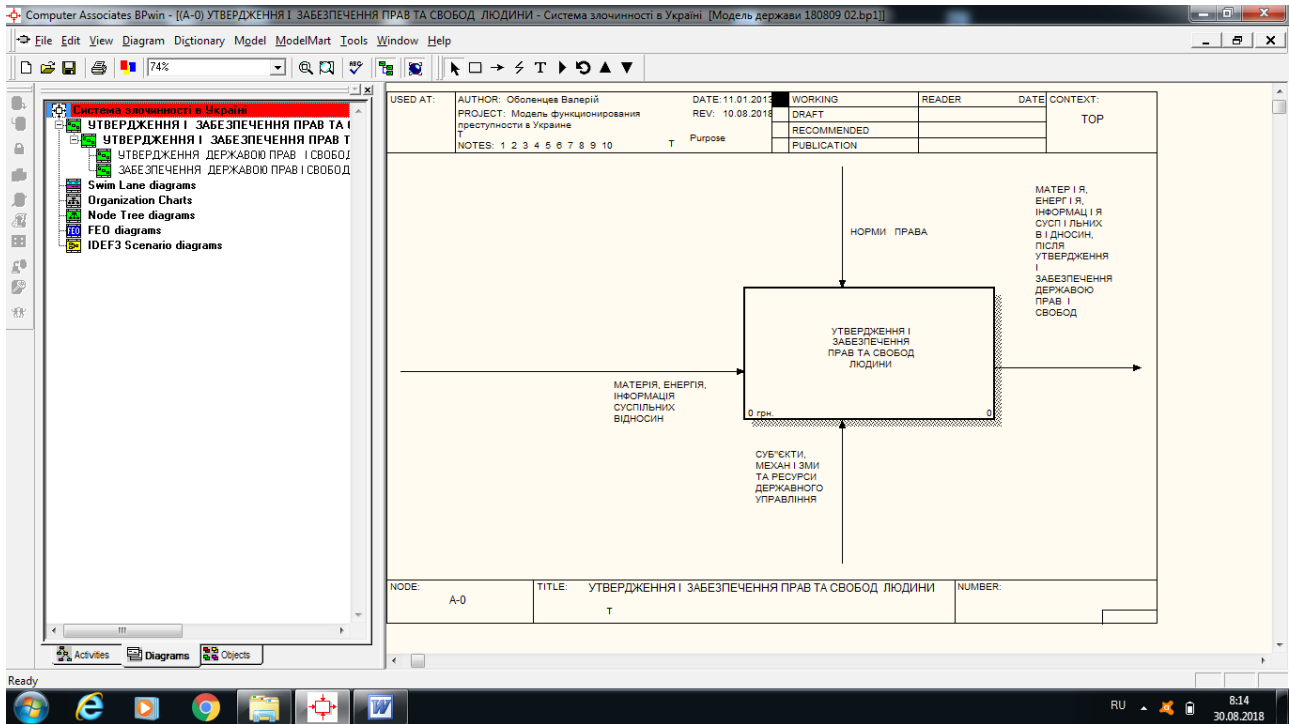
Computer Associates BPwin - [(A-0) УТВЕРДЖЕННЯ І ЗАБЕЗПЕЧЕННЯ ПРАВ ТА СВОБОД ЛЮДИНИ - Система злочинності в Україні [Модель держави 180809 02.bp1]]

File Edit View Diagram Dictionary Model ModelMart Tools Window Help

74%

Система злочинності в Україні
УТВЕРДЖЕННЯ І ЗАБЕЗПЕЧЕННЯ ПРАВ ТА С
УТВЕРДЖЕННЯ І ЗАБЕЗПЕЧЕННЯ ПРАВ Т
УТВЕРДЖЕННЯ ДЕРЖАВОЮ ПРАВ І СВОБОД
ЗАБЕЗПЕЧЕННЯ ДЕРЖАВОЮ ПРАВ І СВОБОД
Swim Lane diagrams
Organization Charts
Node Tree diagrams
FEO diagrams
IDEF3 Scenario diagrams

Activities Diagrams Objects

| USED AT: | AUTHOR: Оболенцев Валерій DATE: 11.01.2013 | WORKING | READER | DATE | CONTEXT: |
|---|---|---|---|---|---|
| | PROJECT: Модель функционирования преступности в Украине REV: 10.08.2018 | DRAFT | | | TOP |
| | T Purpose | RECOMMENDED | | | |
| | NOTES: 1 2 3 4 5 6 7 8 9 10 T | PUBLICATION | | | |

НОРМИ ПРАВА

МАТЕР І Я, ЕНЕРГ І Я, ІНФОРМАЦ І Я СУСП І ЛЬНИХ В І ДНОСИН, ПІСЛЯ УТВЕРДЖЕННЯ І ЗАБЕЗПЕЧЕННЯ ДЕРЖАВОЮ ПРАВ І СВОБОД

УТВЕРДЖЕННЯ І ЗАБЕЗПЕЧЕННЯ ПРАВ ТА СВОБОД ЛЮДИНИ

0 грн. 0

МАТЕРІЯ, ЕНЕРГІЯ, ІНФОРМАЦІЯ СУСПІЛЬНИХ ВІДНОСИН

СУБ"ЄКТИ, МЕХАН І ЗМИ ТА РЕСУРСИ ДЕРЖАВНОГО УПРАВЛІННЯ

NODE: A-0 TITLE: УТВЕРДЖЕННЯ І ЗАБЕЗПЕЧЕННЯ ПРАВ ТА СВОБОД ЛЮДИНИ T NUMBER:

Ready

RU 8:14 30.08.2018